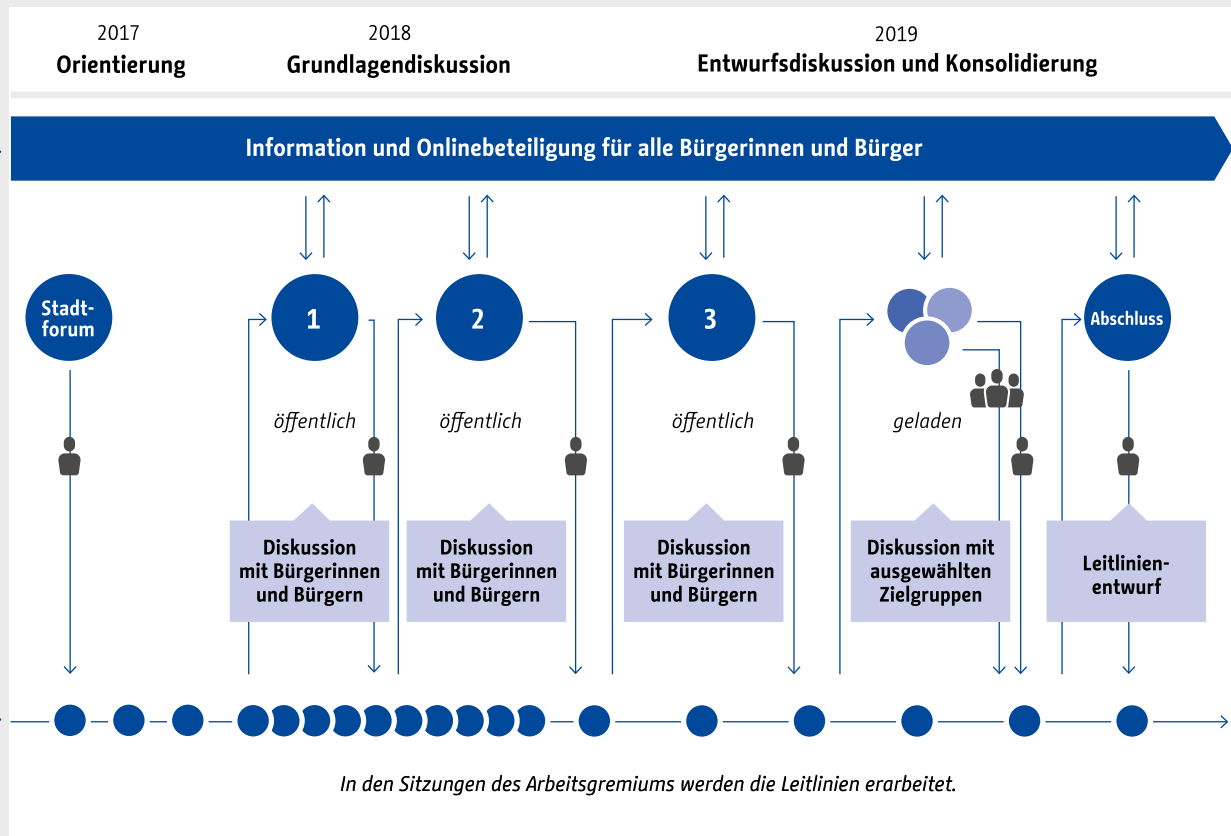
2017
Orientierung

2018
Grundlagendiskussion

2019
Entwurfsdiskussion und Konsolidierung

Information und Onlinebeteiligung für alle Bürgerinnen und Bürger

Stadtforum

1
öffentlich
Diskussion mit Bürgerinnen und Bürgern

2
öffentlich
Diskussion mit Bürgerinnen und Bürgern

3
öffentlich
Diskussion mit Bürgerinnen und Bürgern

geladen
Diskussion mit ausgewählten Zielgruppen

Abschluss
Leitlinienentwurf

In den Sitzungen des Arbeitsgremiums werden die Leitlinien erarbeitet.